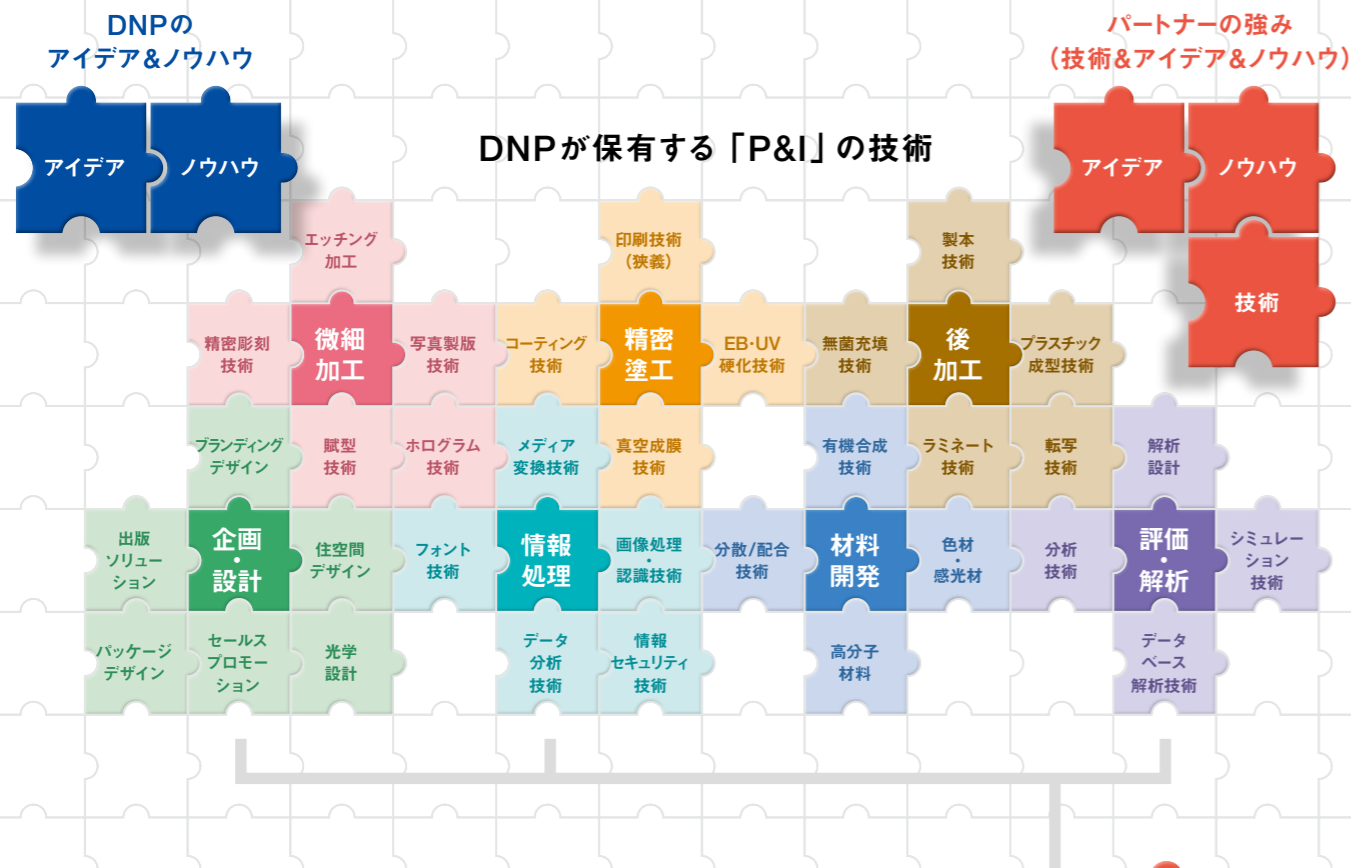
DNPの
アイデア＆ノウハウ

パートナーの強み
（技術＆アイデア＆ノウハウ）

アイデア
ノウハウ

DNPが保有する「P&I」の技術

アイデア
ノウハウ
技術

エッチング
加工

印刷技術
（狭義）

製本
技術

精密彫刻
技術

微細
加工

写真製版
技術

コーティング
技術

精密
塗工

EB・UV
硬化技術

無菌充填
技術

後
加工

プラスチック
成型技術

ブランディング
デザイン

賦型
技術

ホログラム
技術

メディア
変換技術

真空成膜
技術

有機合成
技術

ラミネート
技術

転写
技術

解析
設計

出版
ソリュー
ション

企画
・
設計

住空間
デザイン

フォント
技術

情報
処理

画像処理
・
認識技術

分散/配合
技術

材料
開発

色材
・
感光材

分析
技術

評価
・
解析

シミュレー
ション
技術

パッケージ
デザイン

セールス
プロモー
ション

光学
設計

データ
分析
技術

情報
セキュリティ
技術

高分子
材料

データ
ベース
解析技術